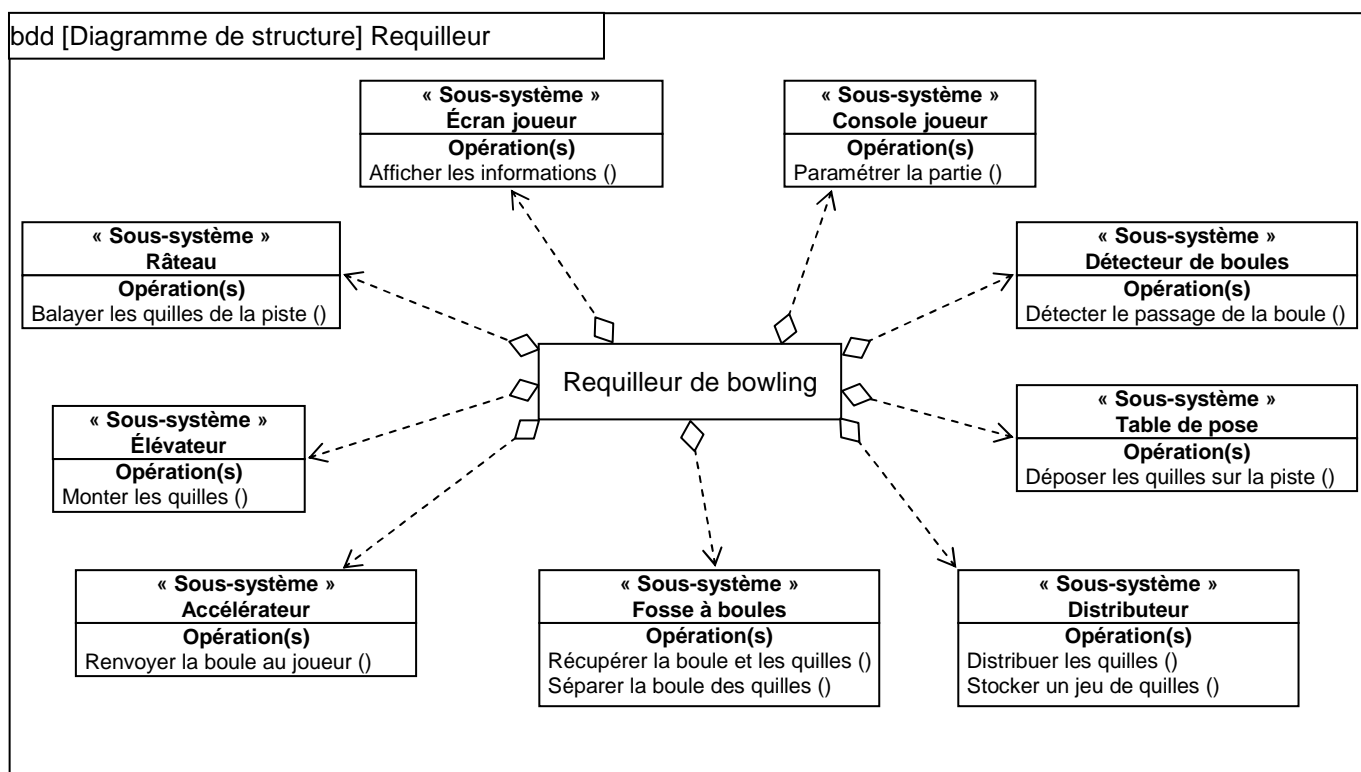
bdd [Diagramme de structure] Requilleur

« Sous-système »
Écran joueur
Opération(s)
Afficher les informations ()

« Sous-système »
Console joueur
Opération(s)
Paramétrer la partie ()

« Sous-système »
Râteau
Opération(s)
Balayer les quilles de la piste ()

« Sous-système »
Détecteur de boules
Opération(s)
Détecter le passage de la boule ()

Requilleur de bowling

« Sous-système »
Élévateur
Opération(s)
Monter les quilles ()

« Sous-système »
Table de pose
Opération(s)
Déposer les quilles sur la piste ()

« Sous-système »
Accélérateur
Opération(s)
Renvoyer la boule au joueur ()

« Sous-système »
Fosse à boules
Opération(s)
Récupérer la boule et les quilles ()
Séparer la boule des quilles ()

« Sous-système »
Distributeur
Opération(s)
Distribuer les quilles ()
Stocker un jeu de quilles ()